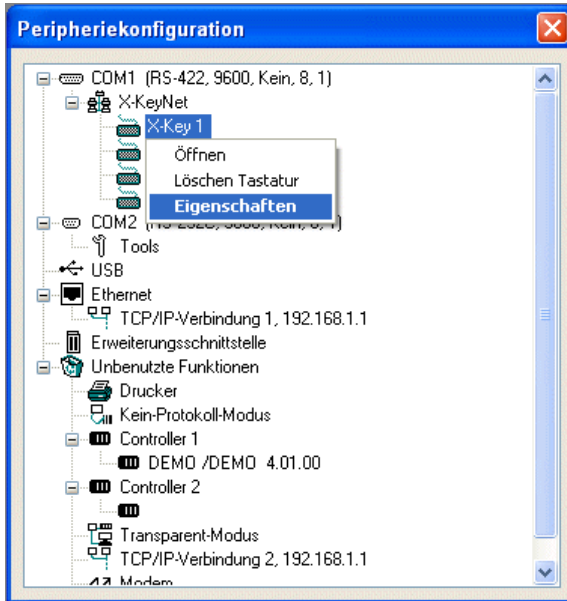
Peripheriekonfiguration

COM1 (RS-422, 9600, Kein, 8, 1)
X-KeyNet
X-Key 1
Öffnen
Löschen Tastatur
Eigenschaften
COM2 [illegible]
Tools
USB
Ethernet
TCP/IP-Verbindung 1, 192.168.1.1
Erweiterungsschnittstelle
Unbenutzte Funktionen
Drucker
Kein-Protokoll-Modus
Controller 1
DEMO /DEMO 4.01.00
Controller 2
Transparent-Modus
TCP/IP-Verbindung 2, 192.168.1.1
Modem